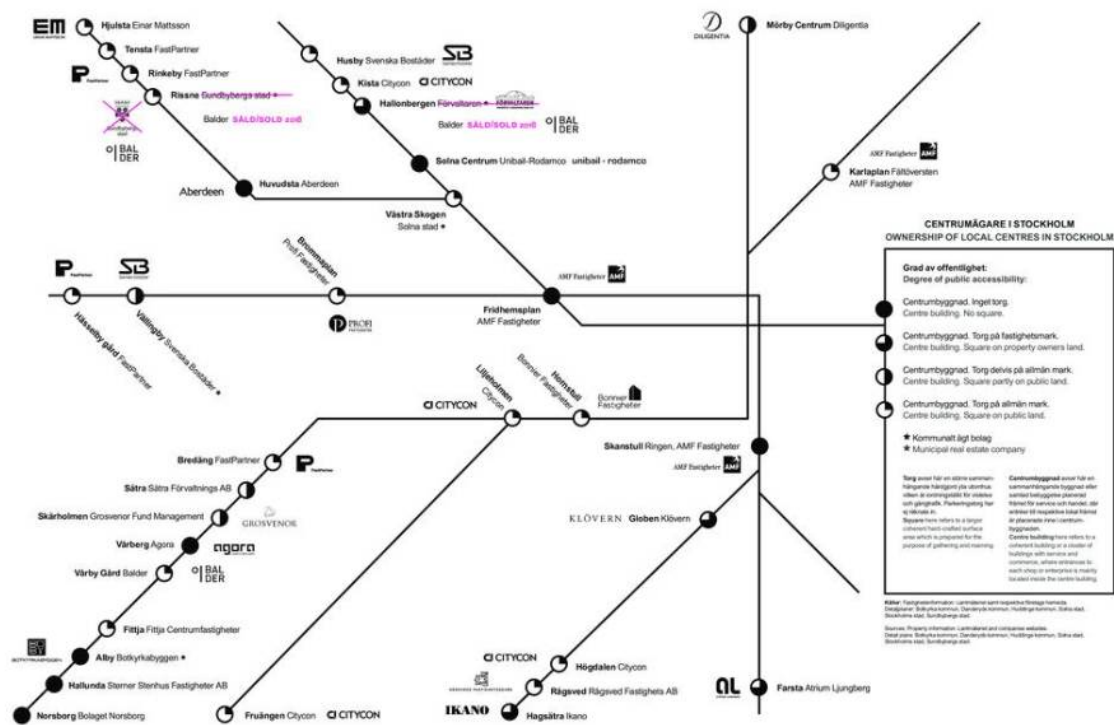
EM Hjulsta Einar Mattsson
Tensta FastPartner
Rinkeby FastPartner
Rissne Sundbybergs stad ★
Balder SÅLD/SOLD 2018
BAL DER
Aberdeen
Huvudsta Aberdeen

Husby Svenska Bostäder SB
Kista Citycon CITYCON
Hallonbergen Förvaltaren ★
Balder SÅLD/SOLD 2018
BAL DER
Solna Centrum Unibail-Rodamco unibail - rodamco
Västra Skogen Solna stad ★

DILIGENTIA Mörby Centrum Diligentia
AMF Fastigheter
Karlaplan Fältöversten AMF Fastigheter

CENTRUMÄGARE I STOCKHOLM
OWNERSHIP OF LOCAL CENTRES IN STOCKHOLM

Grad av offentlighet:
Degree of public accessibility:
Centrumbyggnad. Inget torg.
Centre building. No square.
Centrumbyggnad. Torg på fastighetsmark.
Centre building. Square on property owners land.
Centrumbyggnad. Torg delvis på allmän mark.
Centre building. Square partly on public land.
Centrumbyggnad. Torg på allmän mark.
Centre building. Square on public land.
★ Kommunalt ägt bolag
★ Municipal real estate company

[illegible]

Källor: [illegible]
Sources: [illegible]

Brommaplan Profi Fastigheter
PROFI
AMF Fastigheter
Fridhemsplan AMF Fastigheter
Hässelby gård FastPartner
Vällingby Svenska Bostäder ★

CITYCON
Liljeholmen Citycon
Hornstull Bonnier Fastigheter
Bonnier Fastigheter
Skanstull Ringen, AMF Fastigheter
AMF Fastigheter

Bredäng FastPartner
Sätra Sätra Förvaltnings AB
Skärholmen Grosvenor Fund Management GROSVENOR
Vårberg Agora agora
Vårby Gård Balder BAL DER
Fittja Fittja Centrumfastigheter
Alby Botkyrkabyggen ★
Hallunda Sterner Stenhus Fastigheter AB
Norsborg Bolaget Norsborg
Fruängen Citycon CITYCON

KLÖVERN Globen Klövern
CITYCON
Högdalen Citycon
Rågsved Rågsved Fastighets AB
IKANO Hagsätra Ikano
AL Farsta Atrium Ljungberg